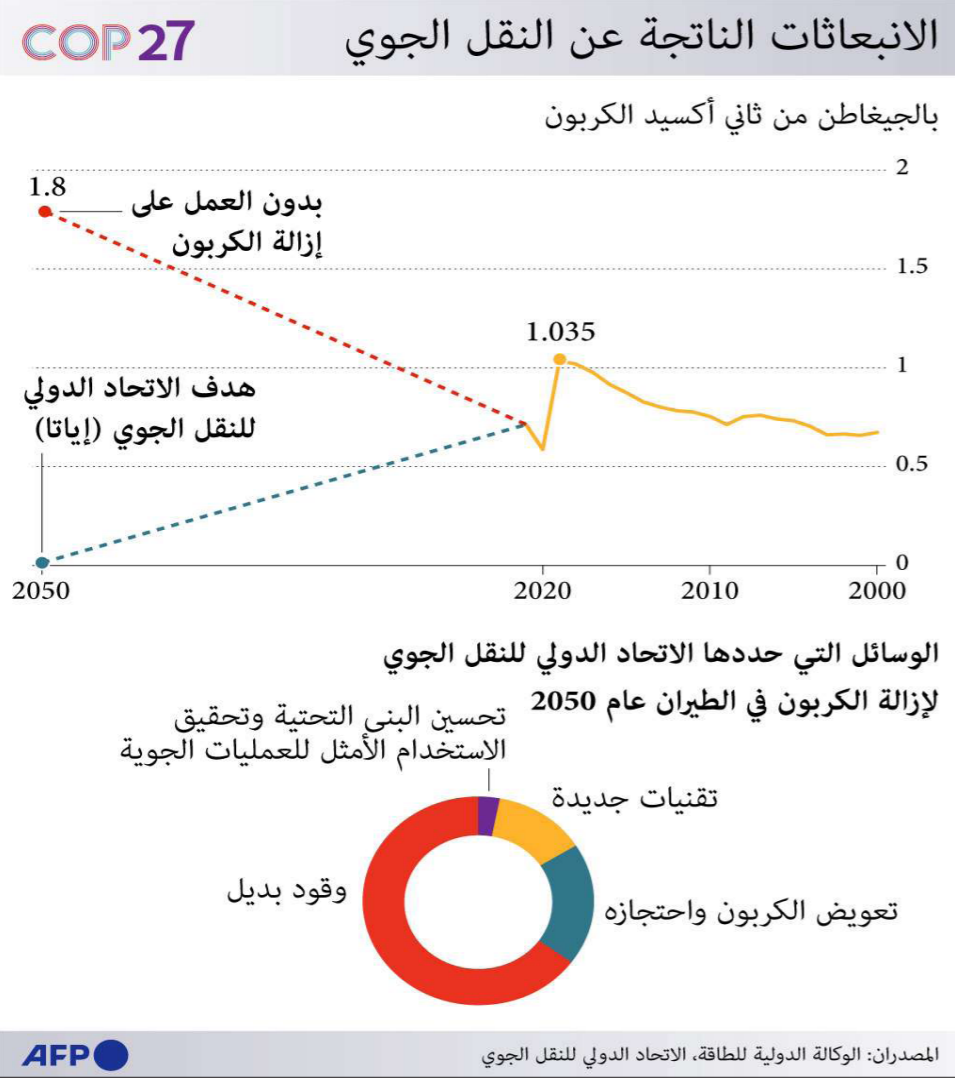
COP27

الانبعاثات الناتجة عن النقل الجوي

بالجيغاطن من ثاني أكسيد الكربون

2
1.5
1
0.5
0

1.8

بدون العمل على إزالة الكربون

1.035

هدف الاتحاد الدولي للنقل الجوي (إياتا)

2050
2020
2010
2000

الوسائل التي حددها الاتحاد الدولي للنقل الجوي لإزالة الكربون في الطيران عام 2050

تحسين البنى التحتية وتحقيق الاستخدام الأمثل للعمليات الجوية

تقنيات جديدة

وقود بديل

تعويض الكربون واحتجازه

AFP

المصدران: الوكالة الدولية للطاقة، الاتحاد الدولي للنقل الجوي